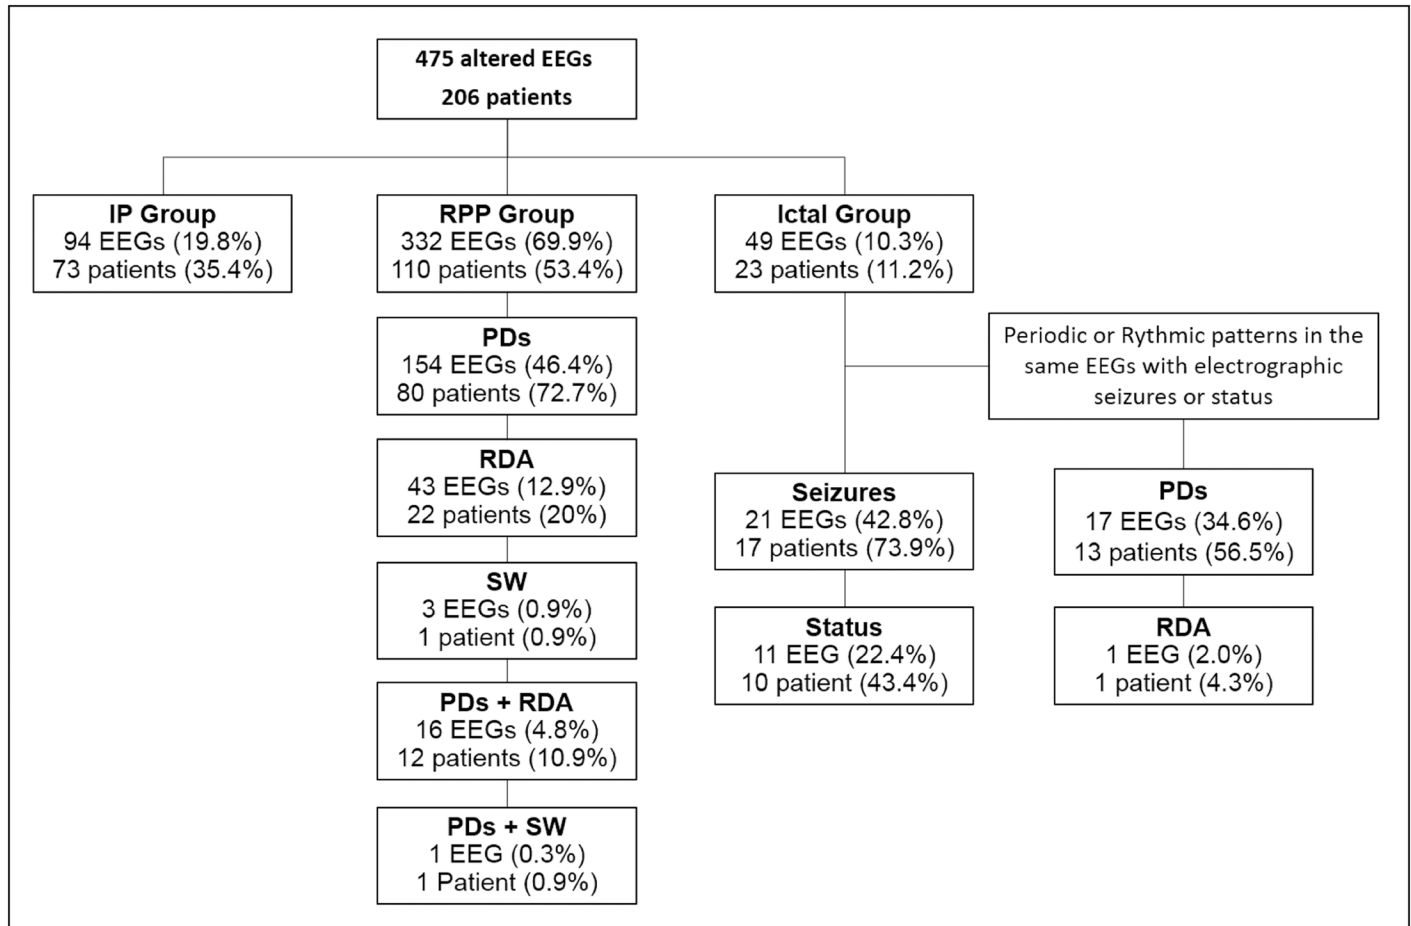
475 altered EEGs
206 patients

IP Group
94 EEGs (19.8%)
73 patients (35.4%)

RPP Group
332 EEGs (69.9%)
110 patients (53.4%)

Ictal Group
49 EEGs (10.3%)
23 patients (11.2%)

PDs
154 EEGs (46.4%)
80 patients (72.7%)

Periodic or Rythmic patterns in the same EEGs with electrographic seizures or status

RDA
43 EEGs (12.9%)
22 patients (20%)

Seizures
21 EEGs (42.8%)
17 patients (73.9%)

PDs
17 EEGs (34.6%)
13 patients (56.5%)

SW
3 EEGs (0.9%)
1 patient (0.9%)

Status
11 EEG (22.4%)
10 patient (43.4%)

RDA
1 EEG (2.0%)
1 patient (4.3%)

PDs + RDA
16 EEGs (4.8%)
12 patients (10.9%)

PDs + SW
1 EEG (0.3%)
1 Patient (0.9%)